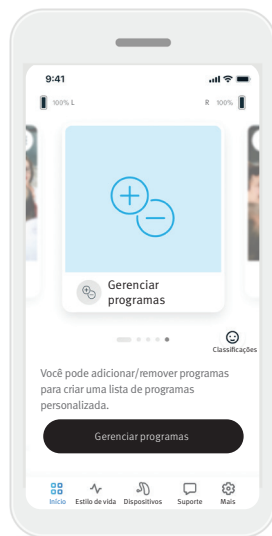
9:41

100% L

R 100%

Gerenciar programas

Classificações

Você pode adicionar/remover programas para criar uma lista de programas personalizada.

Gerenciar programas

Início Estilo de vida Dispositivos Suporte Mais